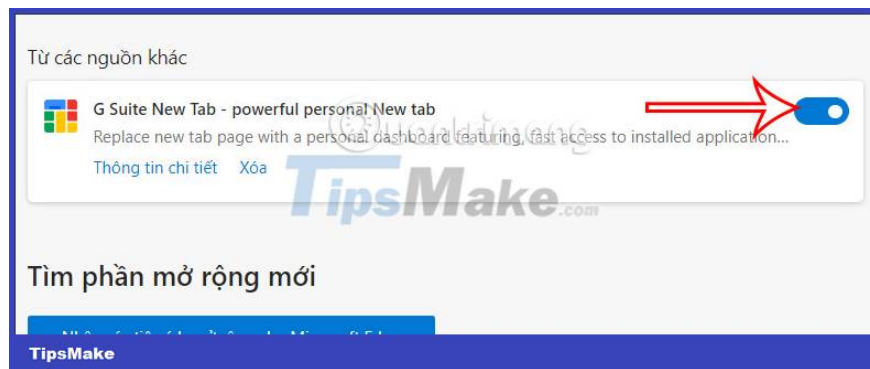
Từ các nguồn khác

G Suite New Tab - powerful personal New tab

Replace new tab page with a personal dashboard featuring, fast access to installed application...

Thông tin chi tiết Xóa

Quantrimang

TipsMake.com

Tìm phần mở rộng mới

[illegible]

TipsMake